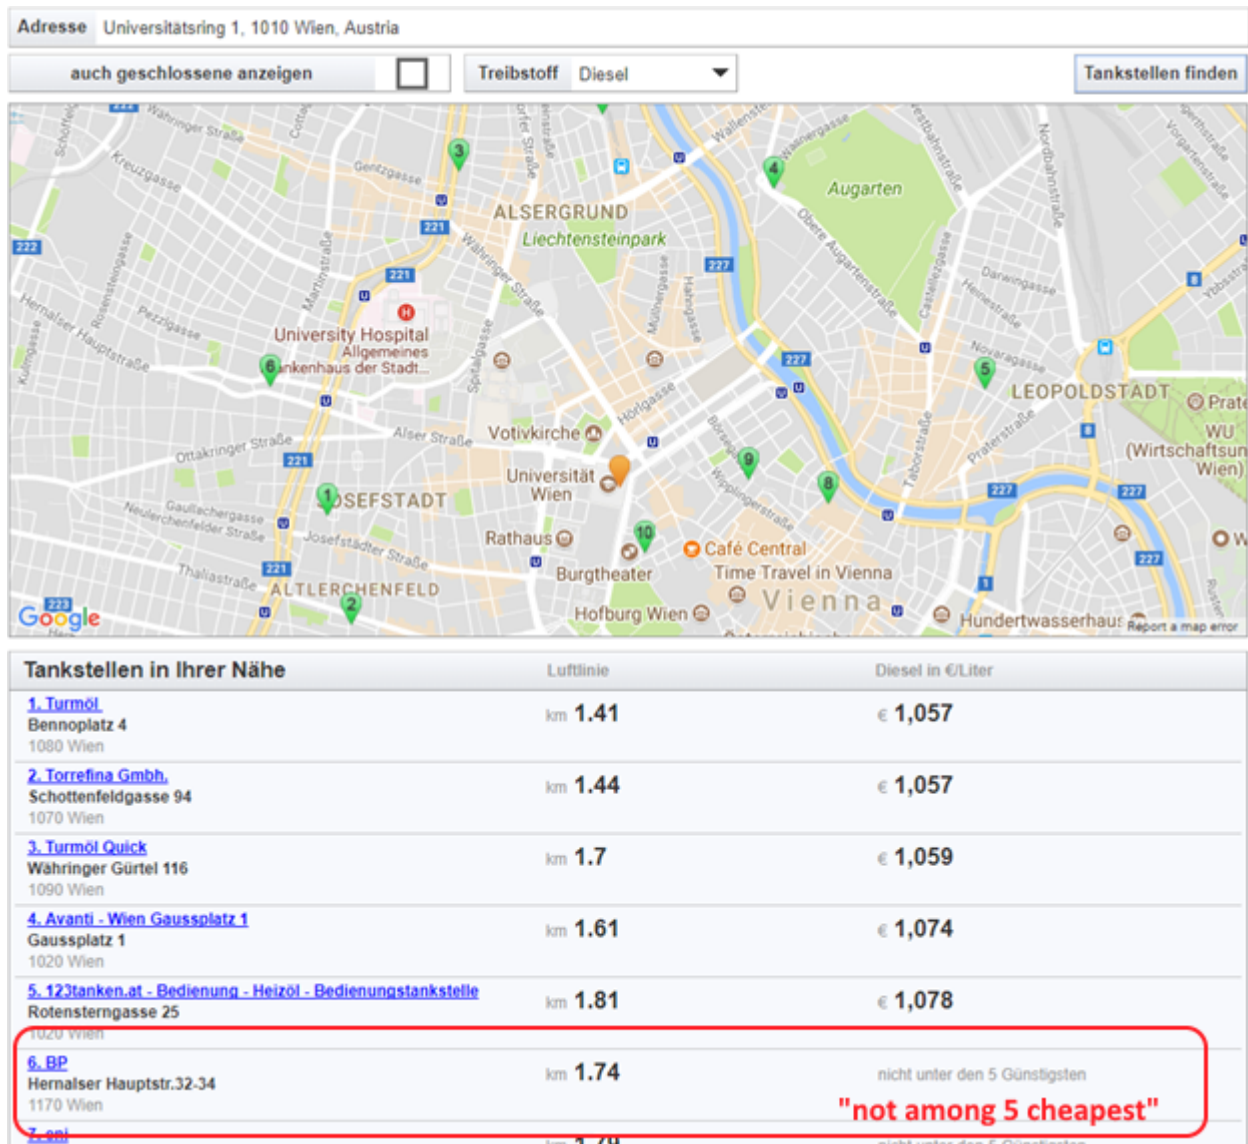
Adresse Universitätsring 1, 1010 Wien, Austria

auch geschlossene anzeigen

Treibstoff Diesel

Tankstellen finden

Augarten
ALSERGRUND
Liechtensteinpark
University Hospital Allgemeines Krankenhaus der Stadt...
LEOPOLDSTADT
Prater
WU (Wirtschaftsuniversität Wien)
Votivkirche
Universität Wien
JOSEFSTADT
Rathaus
Café Central
Burgtheater
Time Travel in Vienna
ALTLERCHENFELD
Vienna
Hofburg Wien
Hundertwasserhaus
Währinger Straße
Kreuzgasse
Gentzgasse
Hernalser Hauptstraße
Pezzlgasse
Alser Straße
Ottakringer Straße
Hörlgasse
Josefstädter Straße
Thaliastraße
Gaullachergasse
Neulerchenfelder Straße
Wipplingerstraße
Taborstraße
Praterstraße
Obere Augartenstraße
Novaragasse
Heinestraße
Darwingasse
Nordbahnstraße
Spitalgasse
Müllnergasse
Hahngasse
Martinstraße
Rosensteingasse
Google
Report a map error

| Tankstellen in Ihrer Nähe | Luftlinie | Diesel in €/Liter |
|---|---|---|
| 1. Turmöl Bennoplatz 4 1080 Wien | km 1.41 | € 1,057 |
| 2. Torrefina Gmbh. Schottenfeldgasse 94 1070 Wien | km 1.44 | € 1,057 |
| 3. Turmöl Quick Währinger Gürtel 116 1090 Wien | km 1.7 | € 1,059 |
| 4. Avanti - Wien Gaussplatz 1 Gaussplatz 1 1020 Wien | km 1.61 | € 1,074 |
| 5. 123tanken.at - Bedienung - Heizöl - Bedienungstankstelle Rotensterngasse 25 1020 Wien | km 1.81 | € 1,078 |
| 6. BP Hernalser Hauptstr.32-34 1170 Wien | km 1.74 | nicht unter den 5 Günstigsten |
| 7. eni | km 1.79 | nicht unter den 5 Günstigsten |

"not among 5 cheapest"